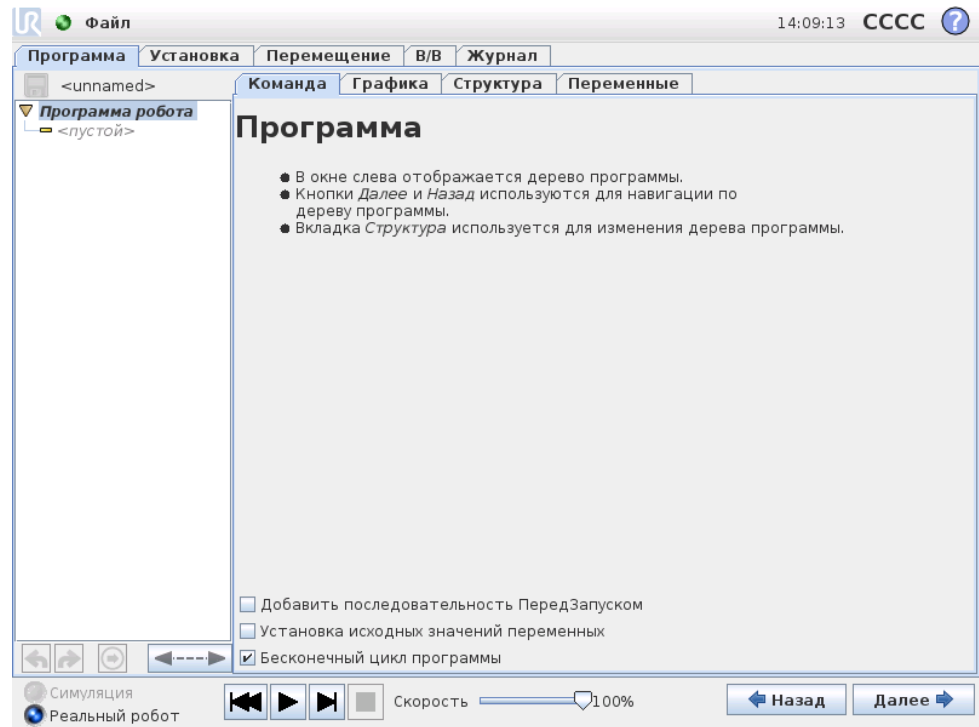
Файл

14:09:13 CCCC ?

Программа Установка Перемещение В/В Журнал

<unnamed>

Программа робота
<пустой>

Команда Графика Структура Переменные

Программа

● В окне слева отображается дерево программы.
● Кнопки *Далее* и *Назад* используются для навигации по дереву программы.
● Вкладка *Структура* используется для изменения дерева программы.

☐ Добавить последовательность ПередЗапуском
☐ Установка исходных значений переменных
☑ Бесконечный цикл программы

Симуляция
Реальный робот

Скорость 100%

Назад

Далее